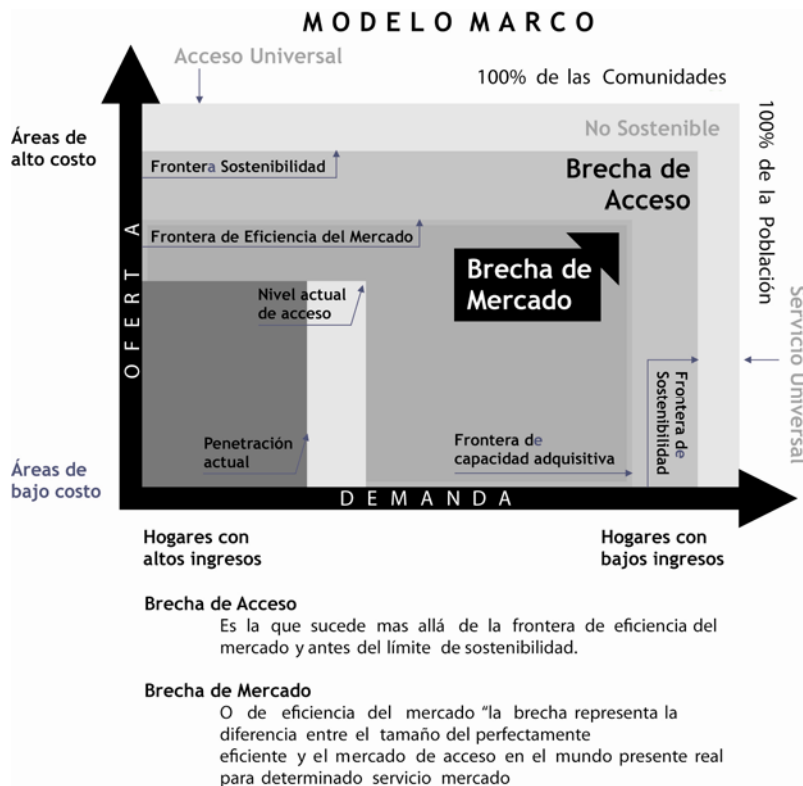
MODELO MARCO

Acceso Universal

100% de las Comunidades

Áreas de alto costo

No Sostenible

100% de la Población

Frontera Sostenibilidad

Brecha de Acceso

Frontera de Eficiencia del Mercado

Brecha de Mercado

OFERTA

Nivel actual de acceso

Servicio Universal

Frontera de Sostenibilidad

Penetración actual

Frontera de capacidad adquisitiva

Áreas de bajo costo

DEMANDA

Hogares con altos ingresos

Hogares con bajos ingresos

Brecha de Acceso
Es la que sucede mas allá de la frontera de eficiencia del mercado y antes del límite de sostenibilidad.

Brecha de Mercado
O de eficiencia del mercado "la brecha representa la diferencia entre el tamaño del perfectamente eficiente y el mercado de acceso en el mundo presente real para determinado servicio mercado